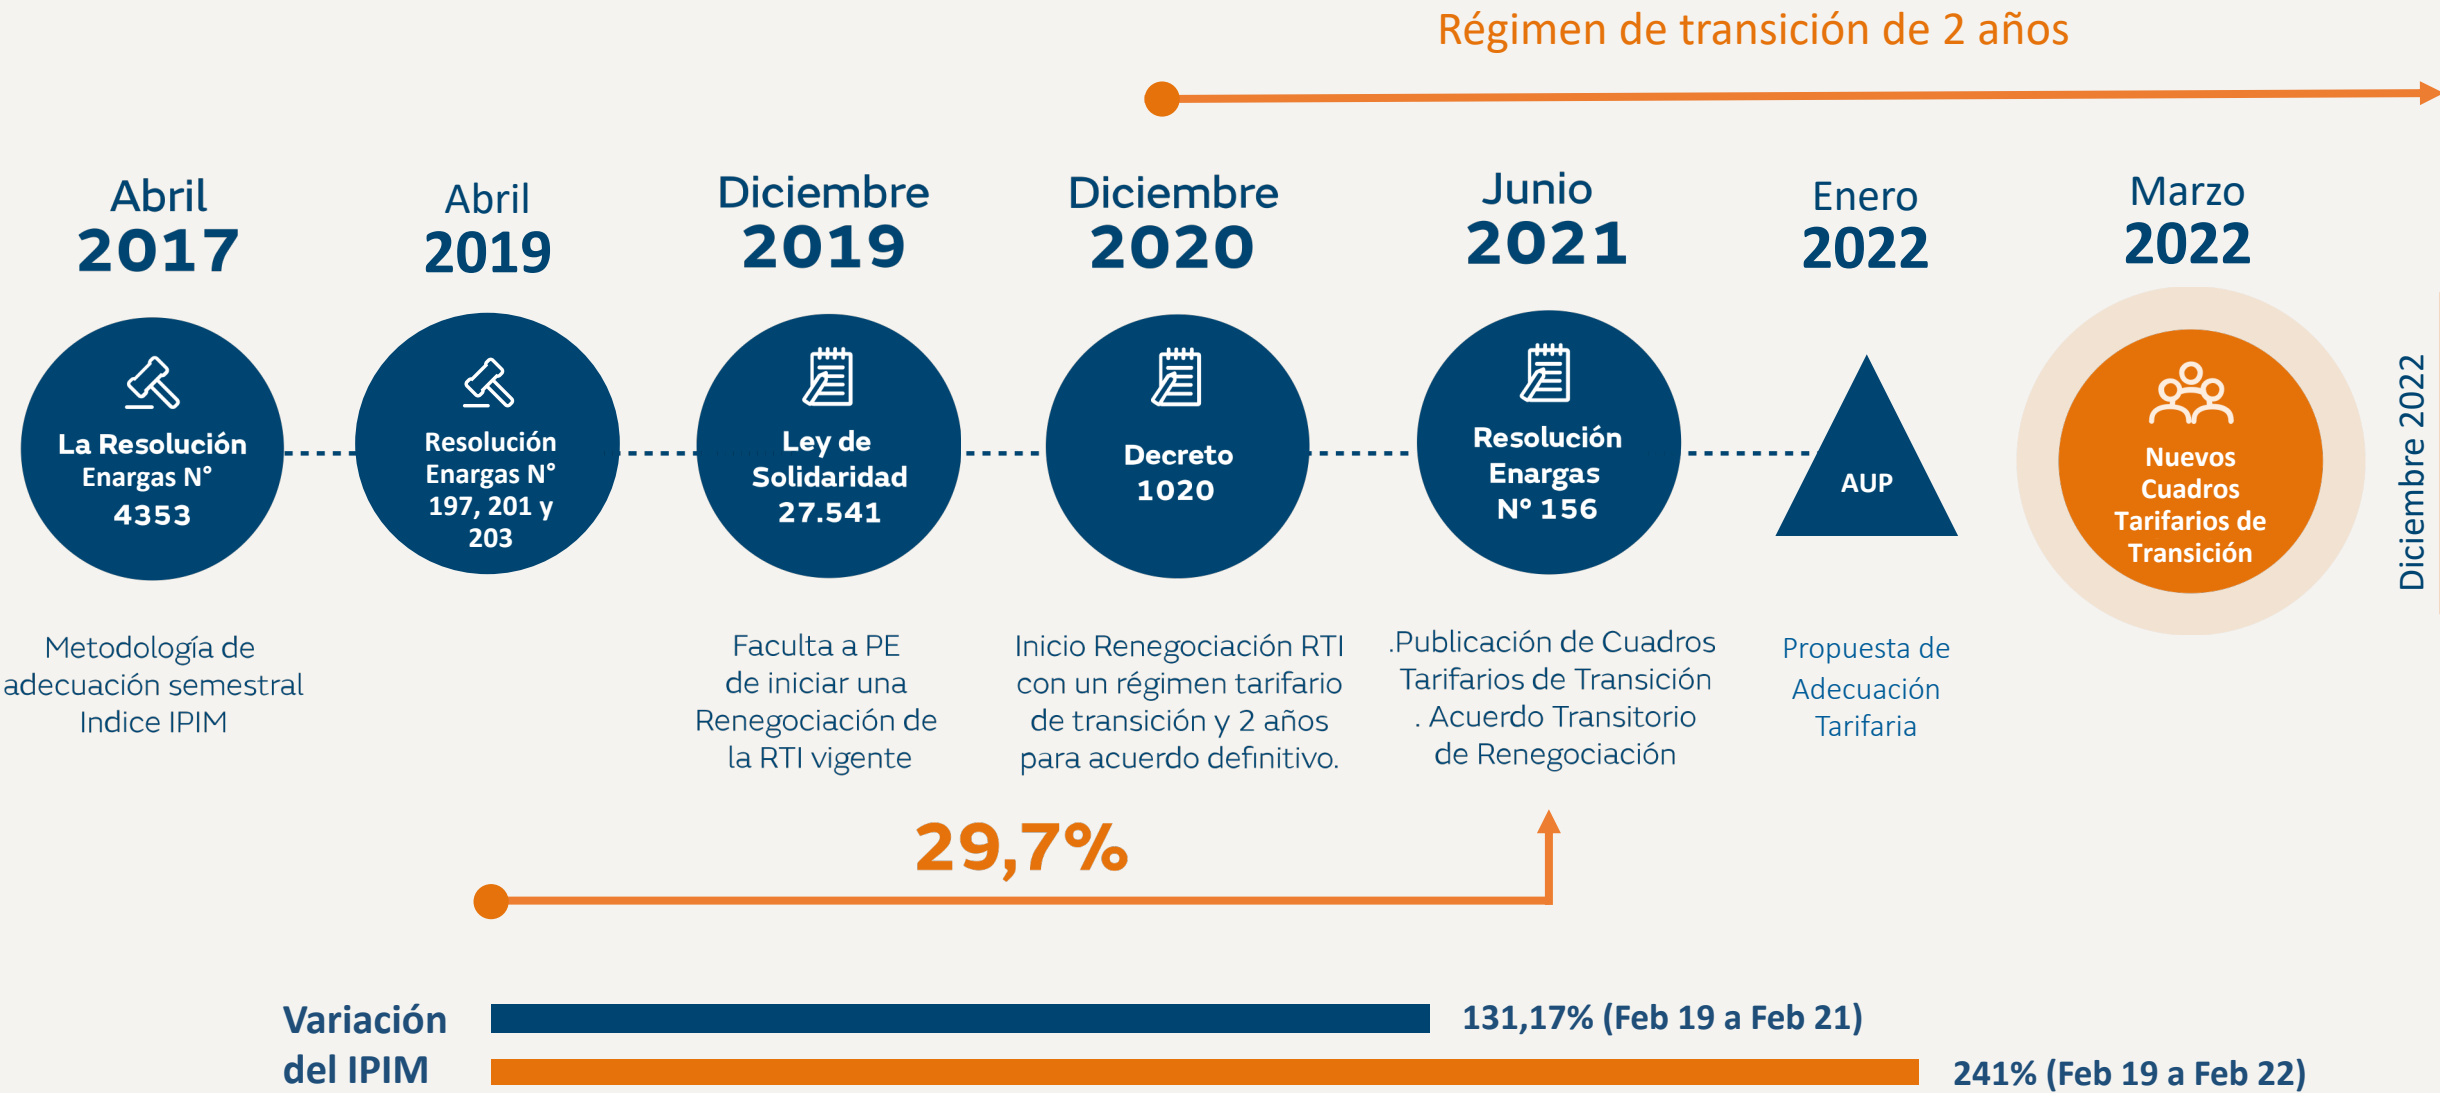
Régimen de transición de 2 años

Abril
2017

La Resolución Enargas N° 4353

Metodología de adecuación semestral Indice IPIM

Abril
2019

Resolución Enargas N° 197, 201 y 203

Diciembre
2019

Ley de Solidaridad 27.541

Faculta a PE de iniciar una Renegociación de la RTI vigente

Diciembre
2020

Decreto 1020

Inicio Renegociación RTI con un régimen tarifario de transición y 2 años para acuerdo definitivo.

Junio
2021

Resolución Enargas N° 156

.Publicación de Cuadros Tarifarios de Transición . Acuerdo Transitorio de Renegociación

Enero
2022

AUP

Propuesta de Adecuación Tarifaria

Marzo
2022

Nuevos Cuadros Tarifarios de Transición

Diciembre 2022

29,7%

Variación del IPIM

131,17% (Feb 19 a Feb 21)

241% (Feb 19 a Feb 22)